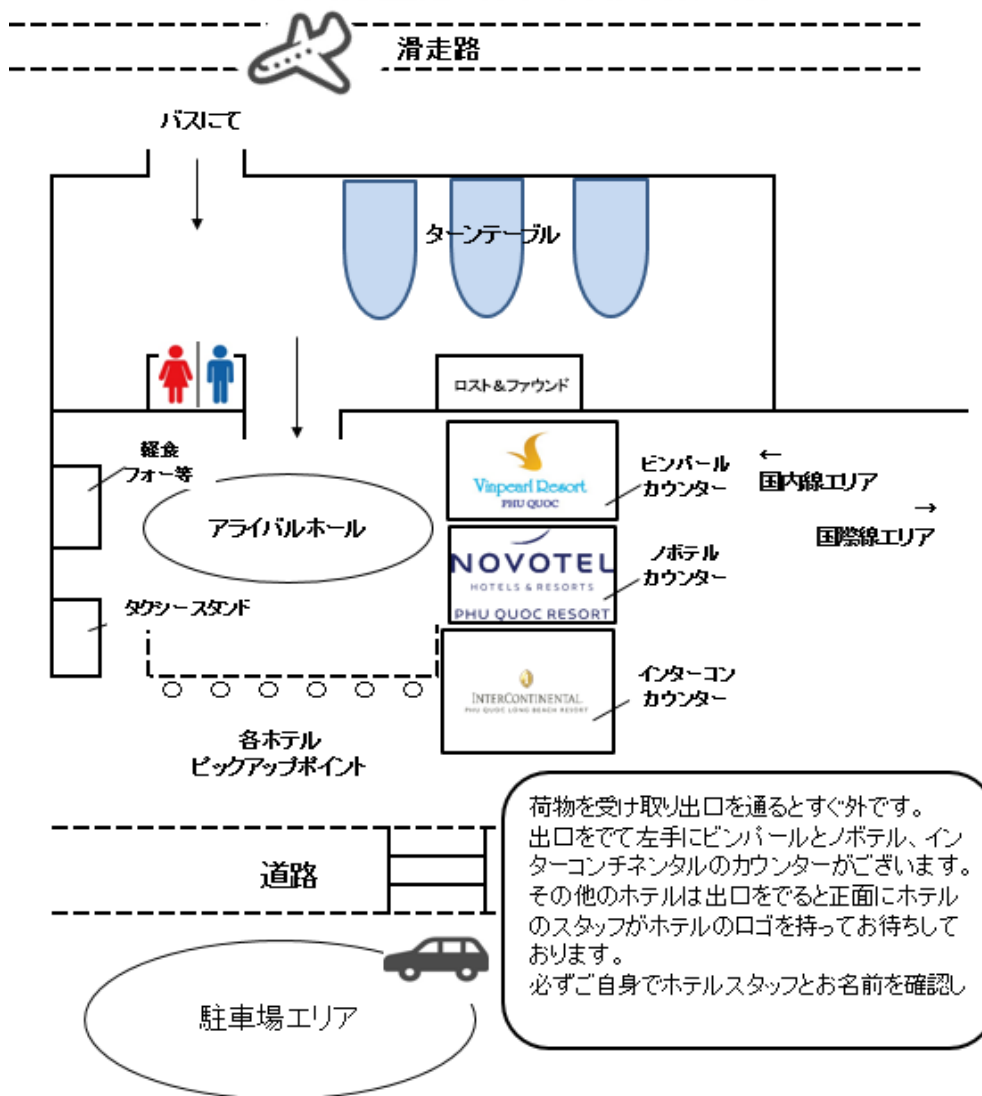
滑走路

バスにて

ターンテーブル

ロスト＆ファウンド

軽食
フォー等

アライバルホール

Vinpearl Resort
PHU QUOC

ビンパール
カウンター

← 国内線エリア

→ 国際線エリア

NOVOTEL
HOTELS & RESORTS
PHU QUOC RESORT

ノボテル
カウンター

タクシースタンド

INTERCONTINENTAL
PHU QUOC LONG BEACH RESORT

インターコン
カウンター

各ホテル
ピックアップポイント

荷物を受け取り出口を通るとすぐ外です。
出口をでて左手にビンパールとノボテル、インターコンチネンタルのカウンターがございます。
その他のホテルは出口をでると正面にホテルのスタッフがホテルのロゴを持ってお待ちしております。
必ずご自身でホテルスタッフとお名前を確認し

道路

駐車場エリア